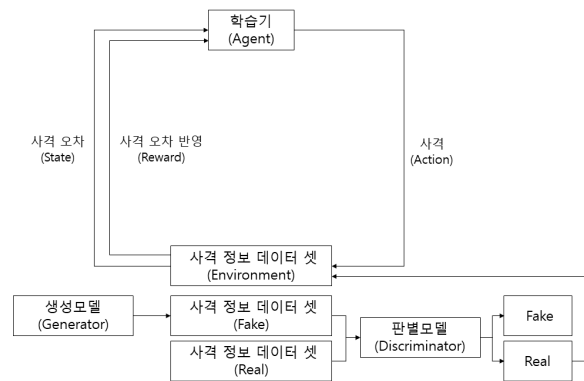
학습기
(Agent)

사격 오차
(State)

사격 오차 반영
(Reward)

사격
(Action)

사격 정보 데이터 셋
(Environment)

생성모델
(Generator)

사격 정보 데이터 셋
(Fake)

사격 정보 데이터 셋
(Real)

판별모델
(Discriminator)

Fake

Real